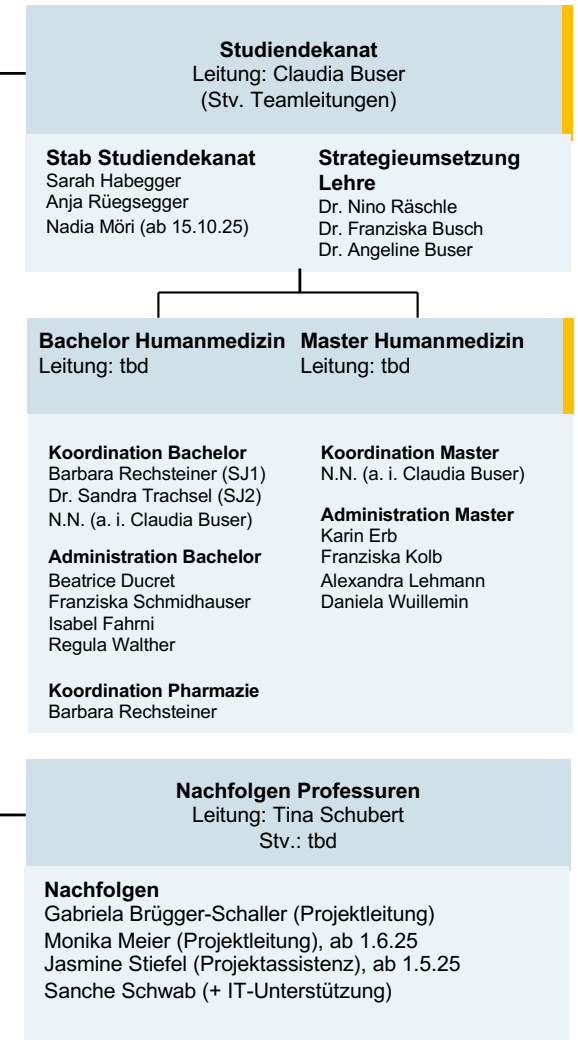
**Studiendekanat**
Leitung: Claudia Buser
(Stv. Teamleitungen)

**Stab Studiendekanat**
Sarah Habegger
Anja Rüegsegger
Nadia Möri (ab 15.10.25)

**Strategieumsetzung Lehre**
Dr. Nino Räschle
Dr. Franziska Busch
Dr. Angeline Buser

**Bachelor Humanmedizin**
Leitung: tbd

**Koordination Bachelor**
Barbara Rechsteiner (SJ1)
Dr. Sandra Trachsel (SJ2)
N.N. (a. i. Claudia Buser)

**Administration Bachelor**
Beatrice Ducret
Franziska Schmidhauser
Isabel Fahrni
Regula Walther

**Koordination Pharmazie**
Barbara Rechsteiner

**Master Humanmedizin**
Leitung: tbd

**Koordination Master**
N.N. (a. i. Claudia Buser)

**Administration Master**
Karin Erb
Franziska Kolb
Alexandra Lehmann
Daniela Wuillemin

**Nachfolgen Professuren**
Leitung: Tina Schubert
Stv.: tbd

**Nachfolgen**
Gabriela Brügger-Schaller (Projektleitung)
Monika Meier (Projektleitung), ab 1.6.25
Jasmine Stiefel (Projektassistenz), ab 1.5.25
Sanche Schwab (+ IT-Unterstützung)